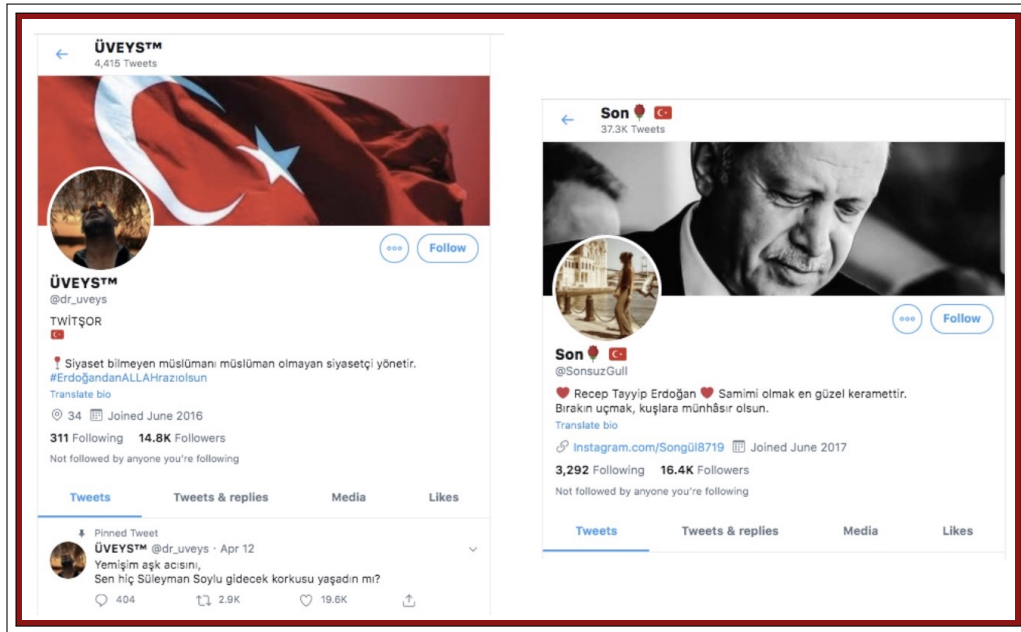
ÜVEYS™
4,415 Tweets

Follow

ÜVEYS™
@dr_uveys
TWİTŞOR

Siyaset bilmeyen müslümanı müslüman olmayan siyasetçi yönetir. #ErdoğandanALLAHrazıolsun
Translate bio

34 Joined June 2016

311 Following 14.8K Followers

Not followed by anyone you're following

Tweets Tweets & replies Media Likes

Pinned Tweet
ÜVEYS™ @dr_uveys · Apr 12
Yemişim aşk acısını,
Sen hiç Süleyman Soylu gidecek korkusu yaşadın mı?

404 2.9K 19.6K

Son
37.3K Tweets

Follow

Son
@SonsuzGull

Recep Tayyip Erdoğan Samimi olmak en güzel kerametttir. Bırakın uçmak, kuşlara münhâsır olsun.
Translate bio

Instagram.com/Songül8719 Joined June 2017

3,292 Following 16.4K Followers

Not followed by anyone you're following

Tweets Tweets & replies Media Likes